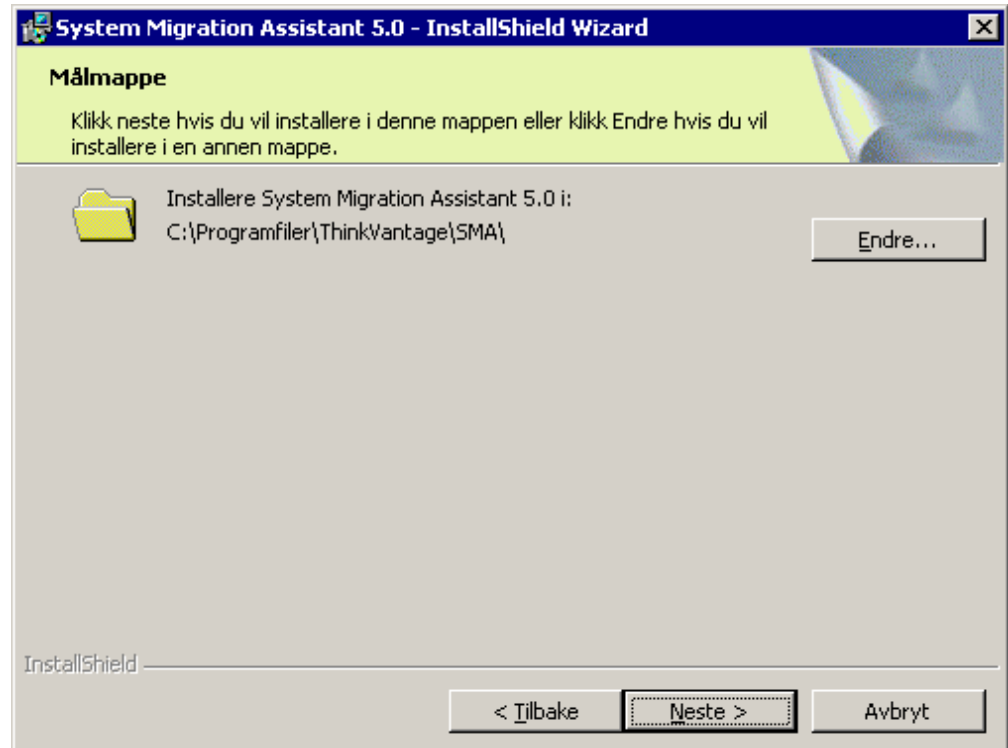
System Migration Assistant 5.0 - InstallShield Wizard

Målmappe

Klikk neste hvis du vil installere i denne mappen eller klikk Endre hvis du vil installere i en annen mappe.

Installere System Migration Assistant 5.0 i:
C:\Programfiler\ThinkVantage\SMA\

Endre...

InstallShield

< Tilbake
Neste >
Avbryt